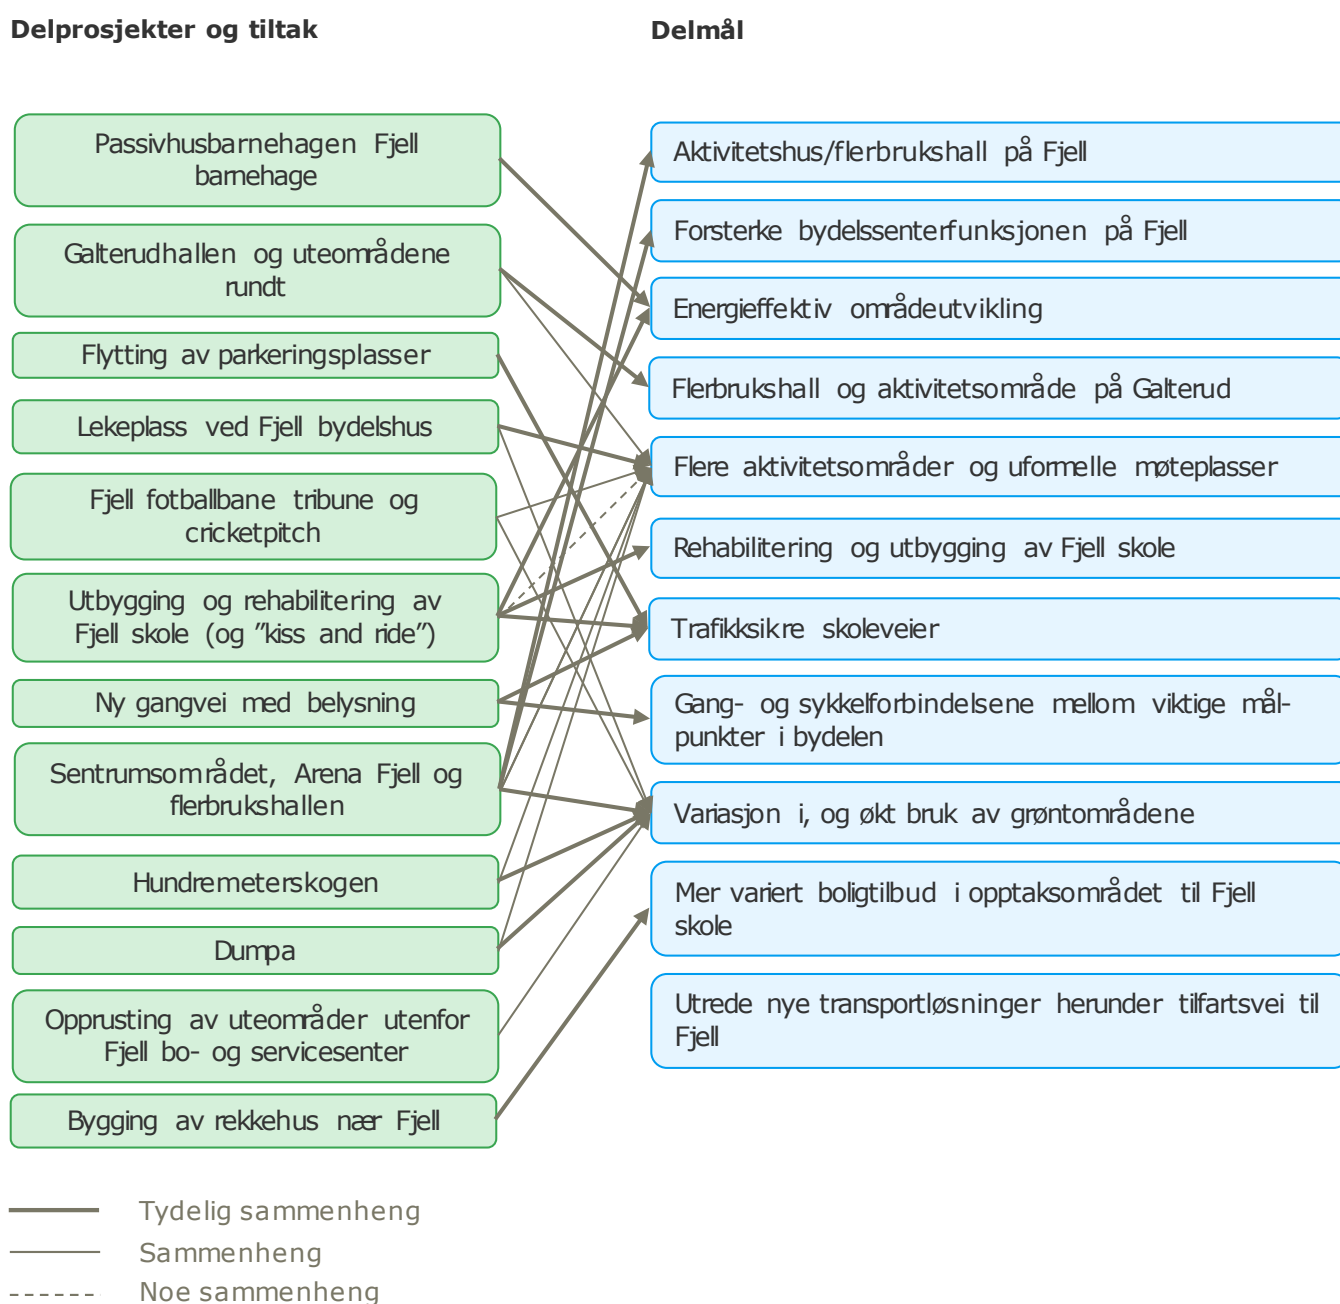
Delprosjekter og tiltak

Delmål

Passivhusbarnehagen Fjell barnehage

Galterudhallen og uteområdene rundt

Flytting av parkeringsplasser

Lekeplass ved Fjell bydelshus

Fjell fotballbane tribune og cricketpitch

Utbygging og rehabilitering av Fjell skole (og "kiss and ride")

Ny gangvei med belysning

Sentrumsområdet, Arena Fjell og flerbrukshallen

Hundremeterskogen

Dumpa

Opprusting av uteområder utenfor Fjell bo- og servicesenter

Bygging av rekkehus nær Fjell

Aktivitetshus/flerbrukshall på Fjell

Forsterke bydelssenterfunksjonen på Fjell

Energieffektiv områdeutvikling

Flerbrukshall og aktivitetsområde på Galterud

Flere aktivitetsområder og uformelle møteplasser

Rehabilitering og utbygging av Fjell skole

Trafikksikre skoleveier

Gang- og sykkelforbindelsene mellom viktige målpunkter i bydelen

Variasjon i, og økt bruk av grøntområdene

Mer variert boligtilbud i opptaksområdet til Fjell skole

Utrede nye transportløsninger herunder tilfartsvei til Fjell

Tydelig sammenheng

Sammenheng

Noe sammenheng